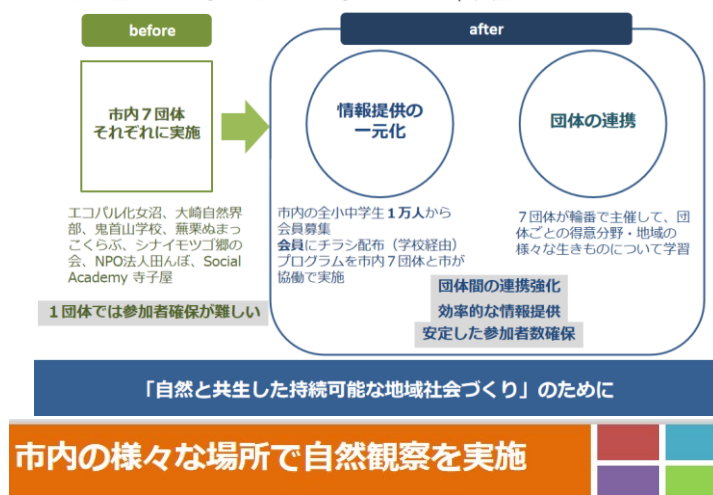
before

after

市内７団体
それぞれに実施

情報提供の
一元化

団体の連携

エコパル化女沼、大崎自然界部、鬼首山学校、蕪栗ぬまっこくらぶ、シナイモツゴ郷の会、NPO法人田んぼ、Social Academy 寺子屋

市内の全小中学生１万人から会員募集
会員にチラシ配布（学校経由）
プログラムを市内７団体と市が協働で実施

７団体が輪番で主催して、団体ごとの得意分野・地域の様々な生きものについて学習

１団体では参加者確保が難しい

団体間の連携強化
効率的な情報提供
安定した参加者数確保

「自然と共生した持続可能な地域社会づくり」のために

市内の様々な場所で自然観察を実施